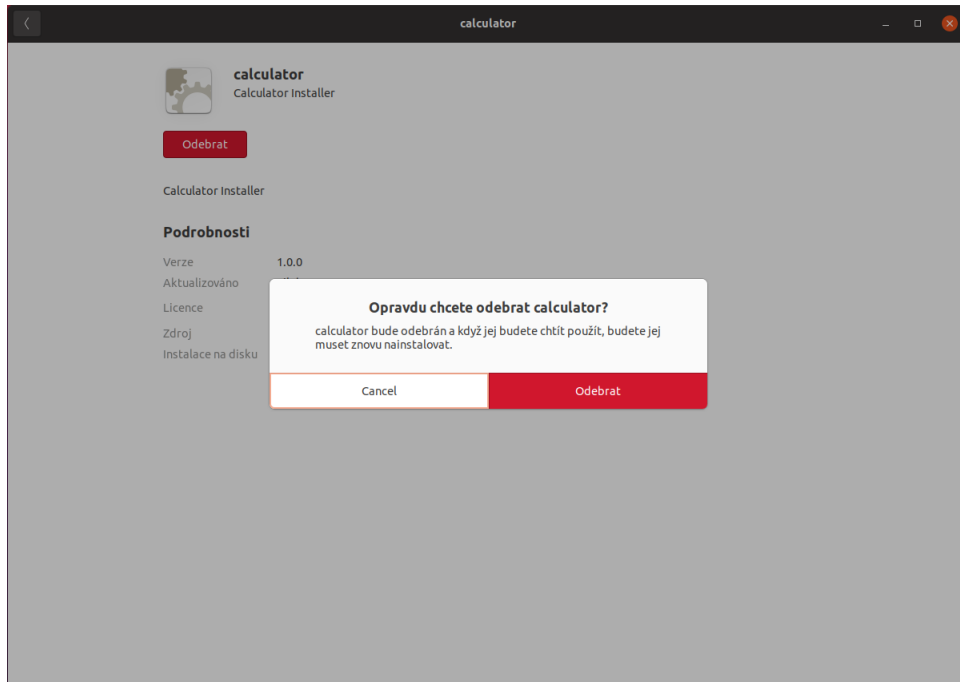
calculator

calculator
Calculator Installer

Odebrat

Calculator Installer

Podrobnosti

Verze 1.0.0
Aktualizováno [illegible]
Licence
Zdroj
Instalace na disku

Opravdu chcete odebrat calculator?

calculator bude odebrán a když jej budete chtít použít, budete jej muset znovu nainstalovat.

Cancel

Odebrat